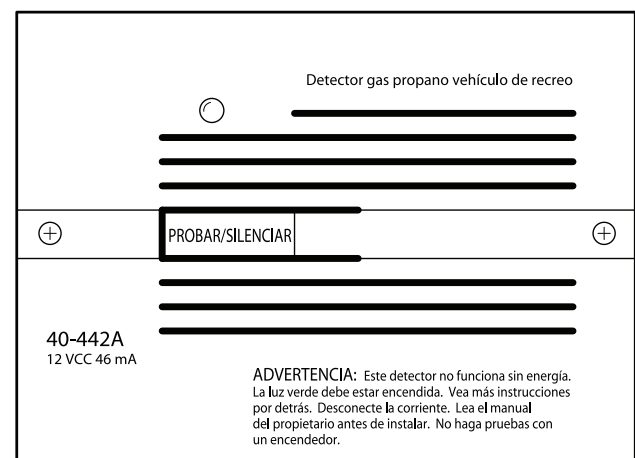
Detector gas propano vehículo de recreo

PROBAR/SILENCIAR

40-442A
12 VCC 46 mA

ADVERTENCIA: Este detector no funciona sin energía. La luz verde debe estar encendida. Vea más instrucciones por detrás. Desconecte la corriente. Lea el manual del propietario antes de instalar. No haga pruebas con un encendedor.